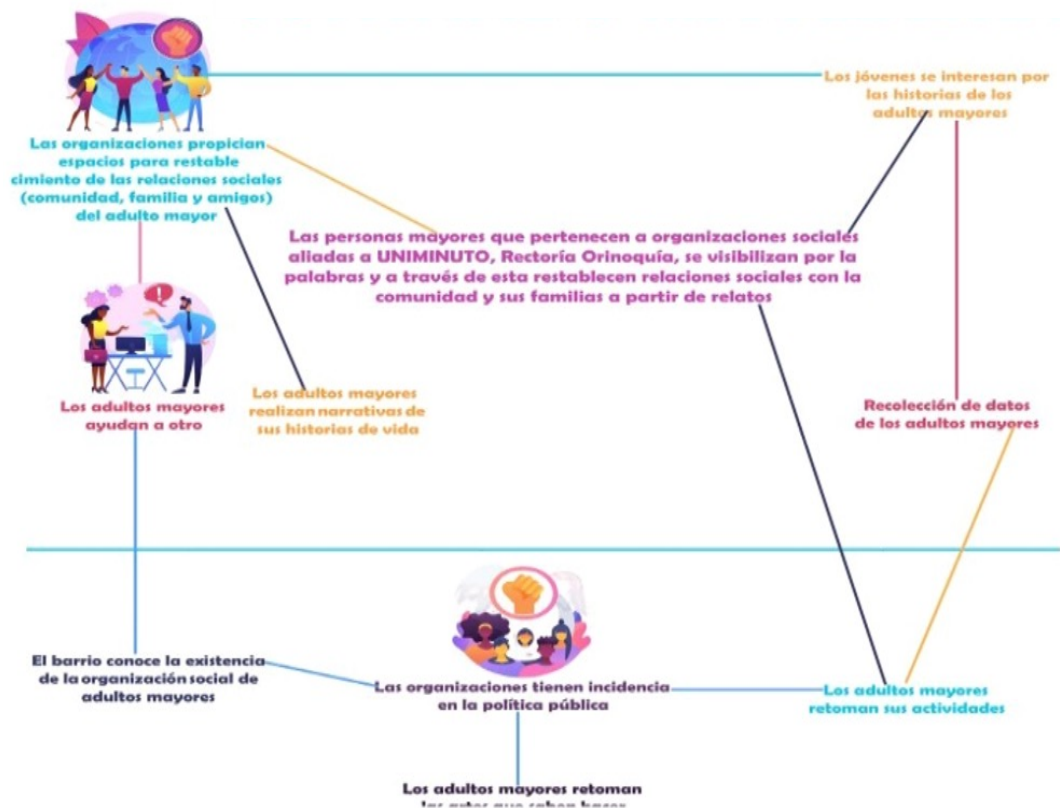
Los jóvenes se interesan por las historias de los adultos mayores

Las organizaciones propician espacios para restable cimiento de las relaciones sociales (comunidad, familia y amigos) del adulto mayor

Las personas mayores que pertenecen a organizaciones sociales aliadas a UNIMINUTO, Rectoría Orinoquía, se visibilizan por la palabras y a través de esta restablecen relaciones sociales con la comunidad y sus familias a partir de relatos

Los adultos mayores ayudan a otro

Los adultos mayores realizan narrativas de sus historias de vida

Recolección de datos de los adultos mayores

El barrio conoce la existencia de la organización social de adultos mayores

Las organizaciones tienen incidencia en la política pública

Los adultos mayores retoman sus actividades

Los adultos mayores retoman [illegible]